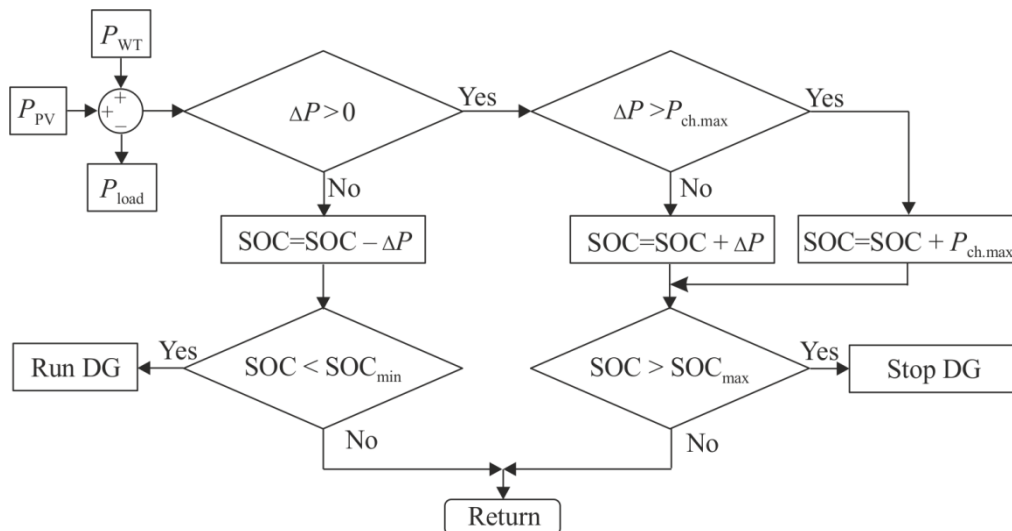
$P_{WT}$

$P_{PV}$

+

+

−

$P_{load}$

$\Delta P > 0$

Yes

No

$\Delta P > P_{ch.max}$

Yes

No

SOC=SOC − $\Delta P$

SOC=SOC + $\Delta P$

SOC=SOC + $P_{ch.max}$

Run DG

Yes

SOC < $SOC_{min}$

No

SOC > $SOC_{max}$

Yes

Stop DG

No

Return